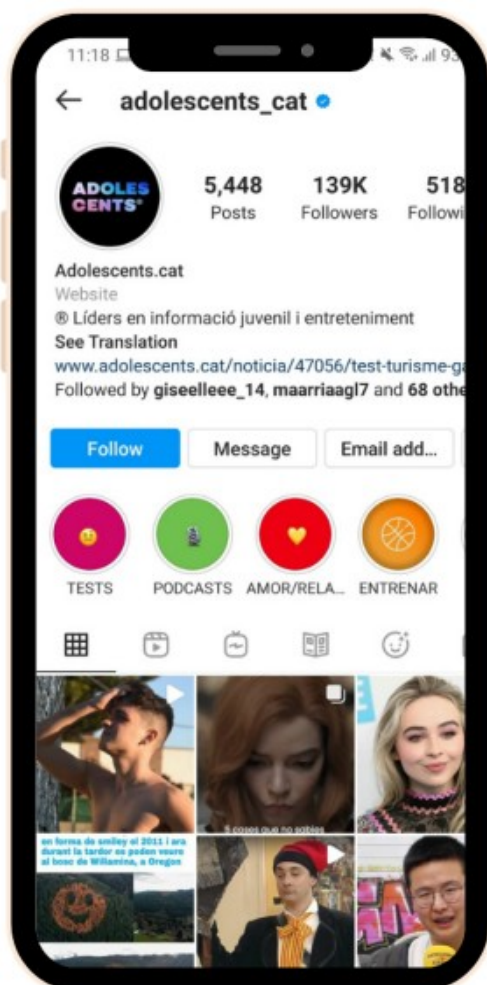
11:18

93

adolescents_cat

ADOLES CENTS®

5,448
Posts

139K
Followers

518
Followi

Adolescents.cat
Website
® Líders en informació juvenil i entreteniment
See Translation
www.adolescents.cat/noticia/47056/test-turisme-g
Followed by giseelleee_14, maarriaagl7 and 68 othe

Follow

Message

Email add...

TESTS

PODCASTS

AMOR/RELA...

ENTRENAR

en forma de smiley el 2011 i ara durant la tardor es poden veure al bosc de Willamina, a Oregon

5 coses que no sabies